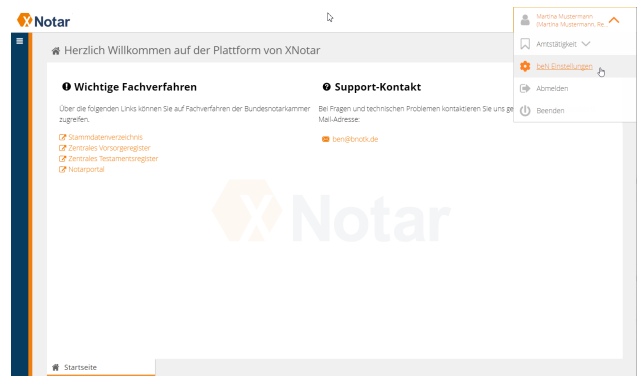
XNotar

Martina Mustermann (Martina Mustermann, Re...

Amtstätigkeit

beN Einstellungen

Abmelden

Beenden

Herzlich Willkommen auf der Plattform von XNotar

Wichtige Fachverfahren

Über die folgenden Links können Sie auf Fachverfahren der Bundesnotarkammer zugreifen.

Stammdatenverzeichnis
Zentrales Vorsorgeregister
Zentrales Testamentsregister
Notarportal

Support-Kontakt

Bei Fragen und technischen Problemen kontaktieren Sie uns ge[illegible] Mail-Adresse:

bea@bnotk.de

XNotar

Startseite